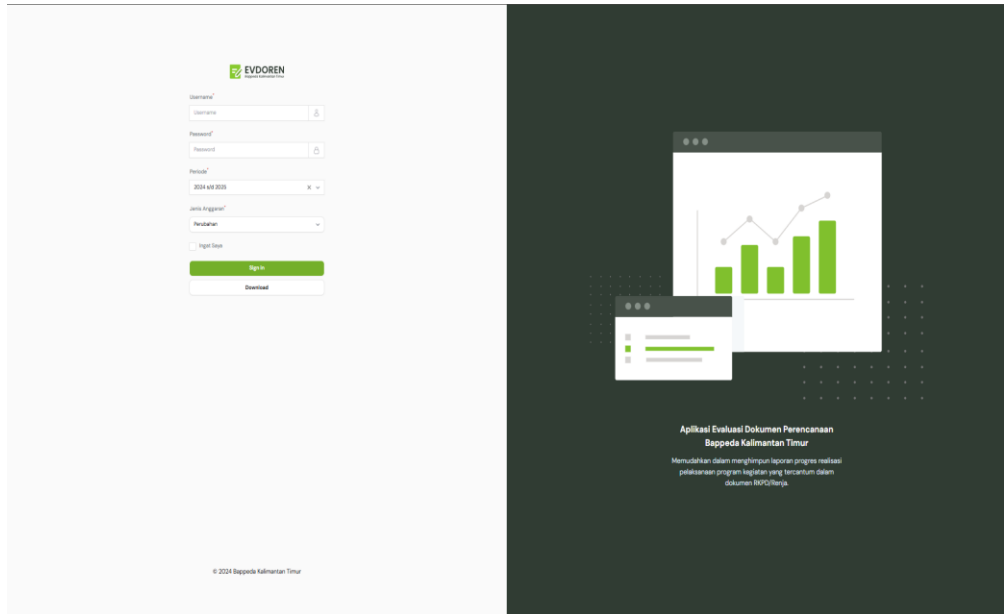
EVDOREN
Bappeda Kalimantan Timur

Username*
Username

Password*
Password

Periode*
2024 s/d 2026

Jenis Anggaran*
Perubahan

Ingat Saya

Sign In

Download

© 2024 Bappeda Kalimantan Timur

Aplikasi Evaluasi Dokumen Perencanaan Bappeda Kalimantan Timur

Memudahkan dalam menghimpun laporan progres realisasi pelaksanaan program kegiatan yang tercantum dalam dokumen RKPD/Renja.